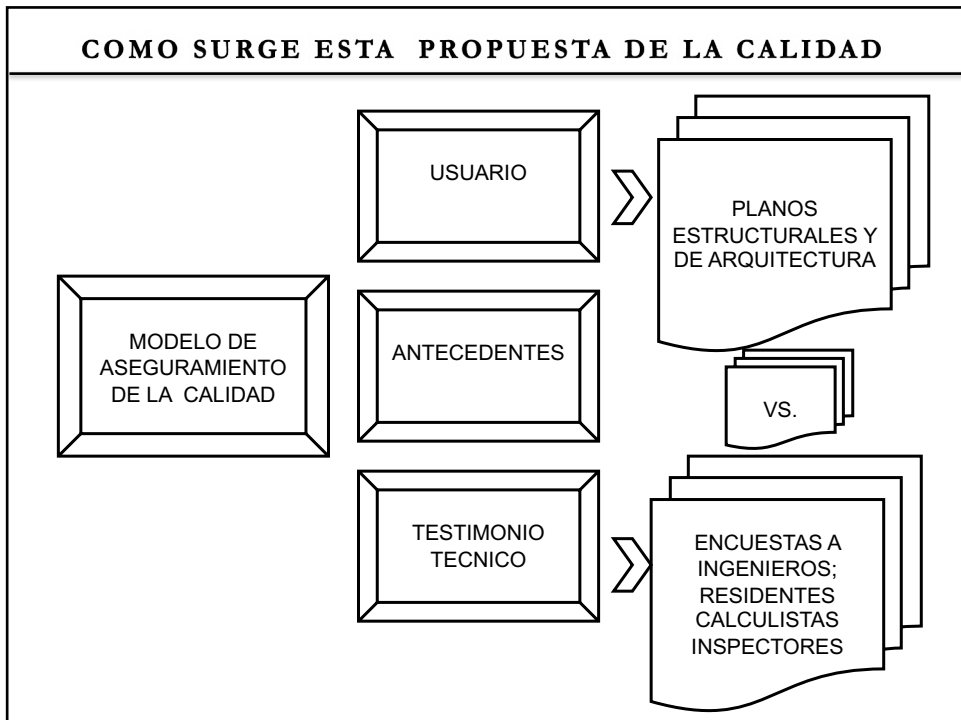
COMO SURGE ESTA PROPUESTA DE LA CALIDAD

USUARIO

PLANOS ESTRUCTURALES Y DE ARQUITECTURA

MODELO DE ASEGURAMIENTO DE LA CALIDAD

ANTECEDENTES

VS.

TESTIMONIO TECNICO

ENCUESTAS A INGENIEROS; RESIDENTES CALCULISTAS INSPECTORES